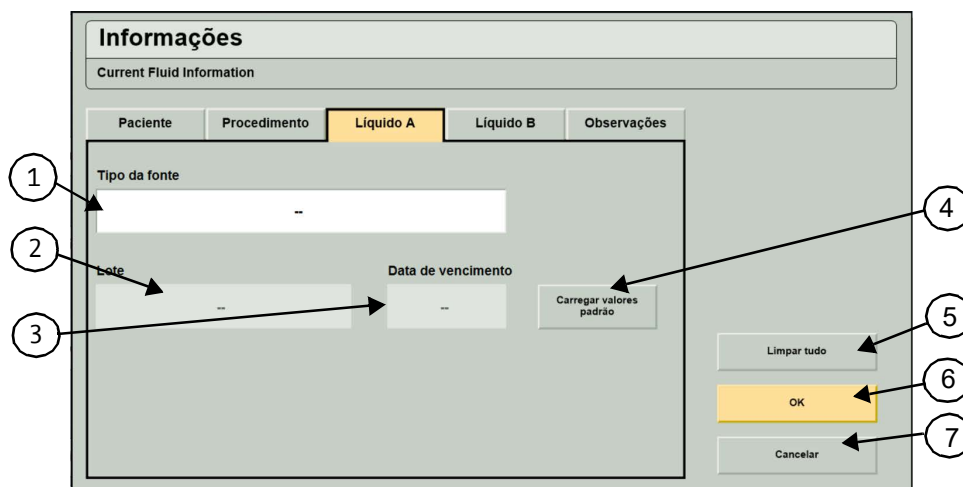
Informações

Current Fluid Information

Paciente | Procedimento | Líquido A | Líquido B | Observações

Tipo da fonte

--

Lote

--

Data de vencimento

--

Carregar valores padrão

Limpar tudo

OK

Cancelar

1

2

3

4

5

6

7